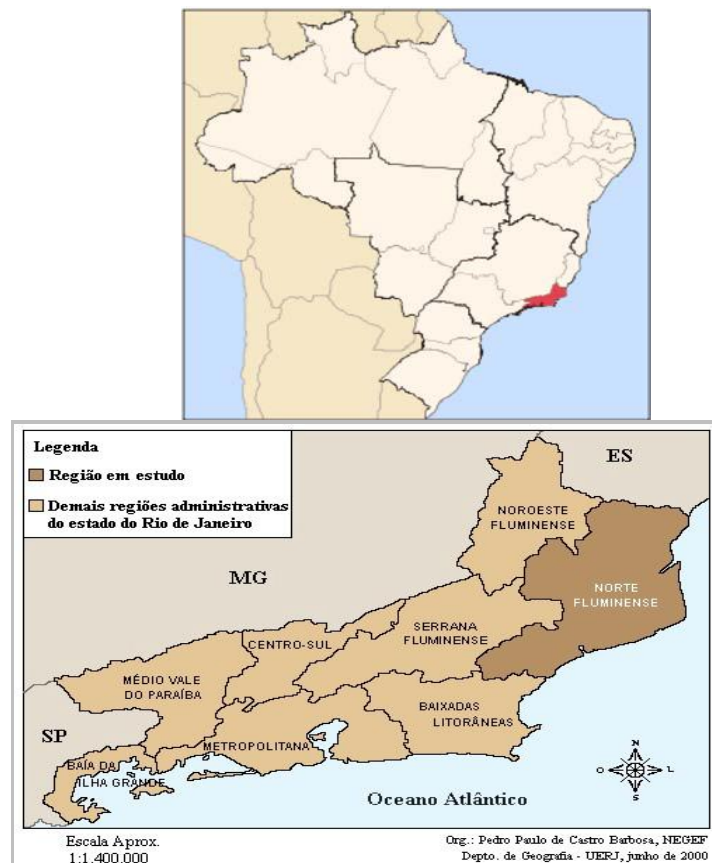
Legenda
Região em estudo
Demais regiões administrativas do estado do Rio de Janeiro

ES
MG
NOROESTE FLUMINENSE
NORTE FLUMINENSE
SERRANA FLUMINENSE
CENTRO-SUL
MÉDIO VALE DO PARAÍBA
BAIXADAS LITORÂNEAS
METROPOLITANA
SP
BAÍA DA ILHA GRANDE
Oceano Atlântico
N
O
L
S

Escala Aprox. 1:1.400.000

Org.: Pedro Paulo de Castro Barbosa, NEGEF
Depto. de Geografia - UERJ, junho de 2000